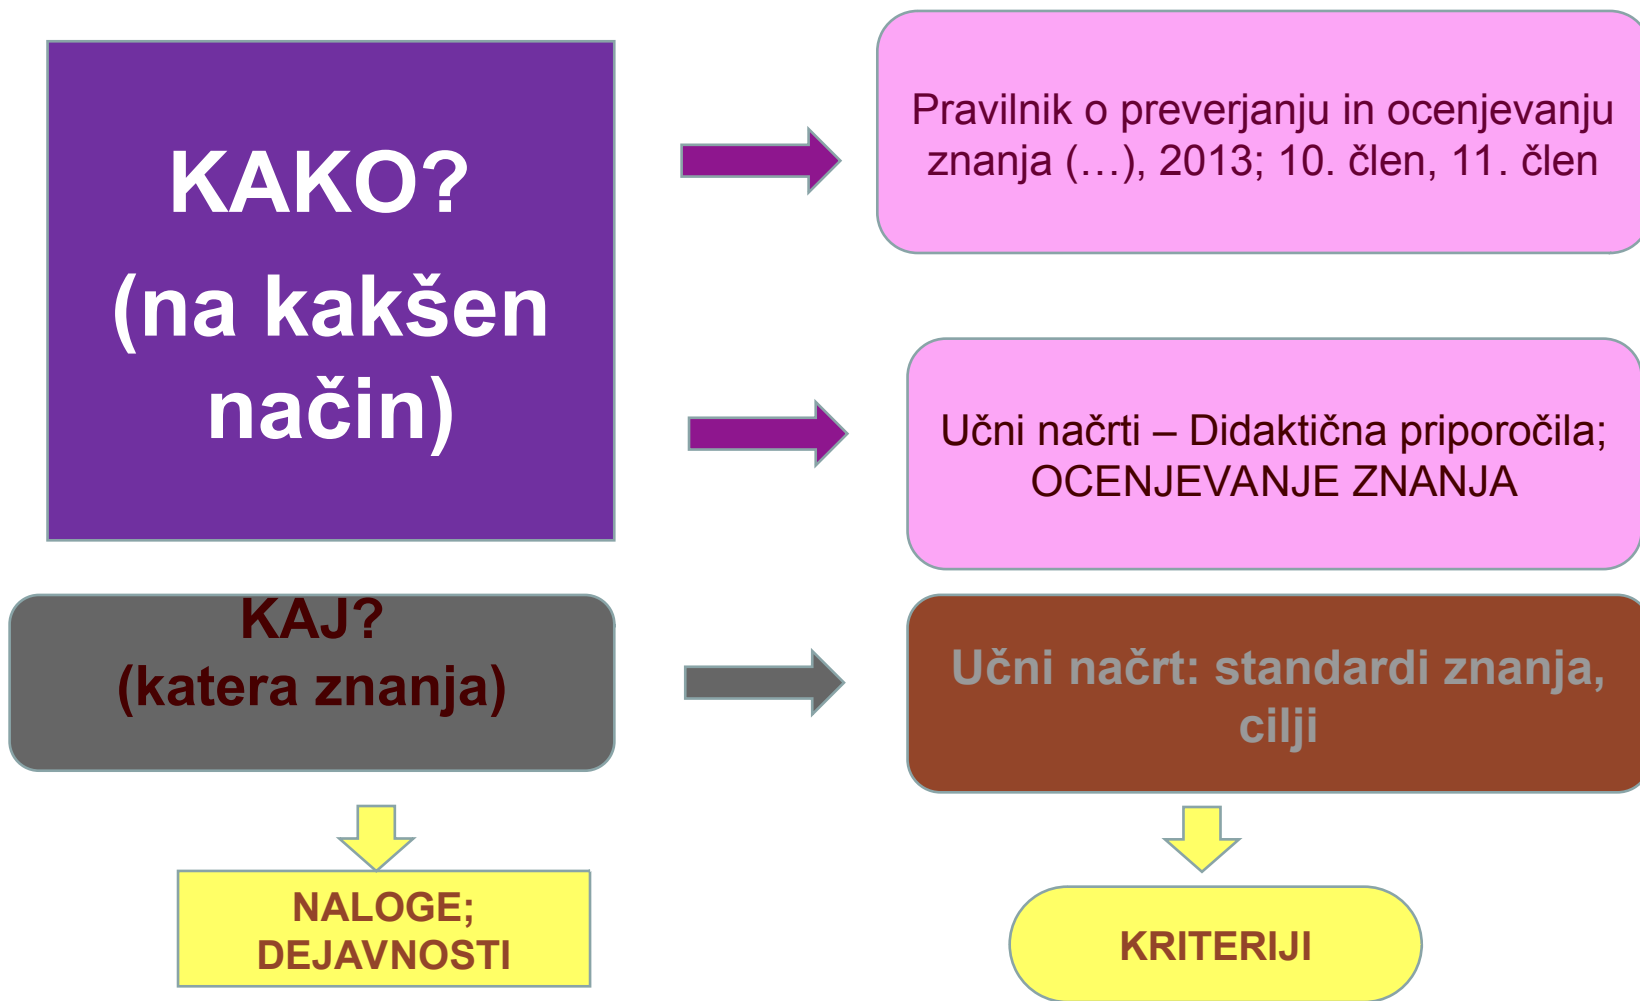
KAKO?
(na kakšen način)

Pravilnik o preverjanju in ocenjevanju znanja (…), 2013; 10. člen, 11. člen

Učni načrti – Didaktična priporočila; OCENJEVANJE ZNANJA

KAJ?
(katera znanja)

Učni načrt: standardi znanja, cilji

NALOGE; DEJAVNOSTI

KRITERIJI